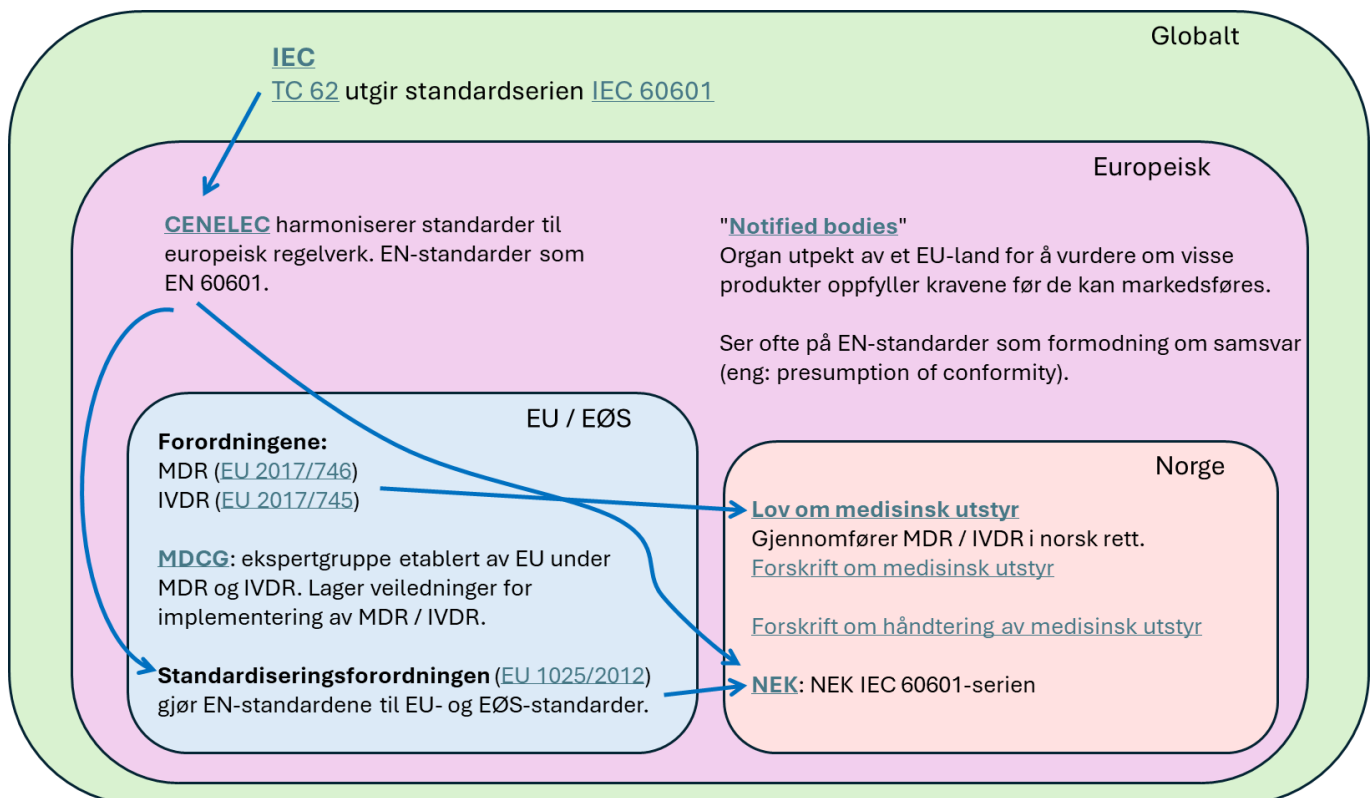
Globalt

IEC
TC 62 utgir standardserien IEC 60601

Europeisk

CENELEC harmoniserer standarder til europeisk regelverk. EN-standarder som EN 60601.

"Notified bodies"
Organ utpekt av et EU-land for å vurdere om visse produkter oppfyller kravene før de kan markedsføres.

Ser ofte på EN-standarder som formodning om samsvar (eng: presumption of conformity).

EU / EØS

Forordningene:
MDR (EU 2017/746)
IVDR (EU 2017/745)

MDCG: ekspertgruppe etablert av EU under MDR og IVDR. Lager veiledninger for implementering av MDR / IVDR.

Standardiseringsforordningen (EU 1025/2012) gjør EN-standardene til EU- og EØS-standarder.

Norge

Lov om medisinsk utstyr
Gjennomfører MDR / IVDR i norsk rett.
Forskrift om medisinsk utstyr

Forskrift om håndtering av medisinsk utstyr

NEK: NEK IEC 60601-serien